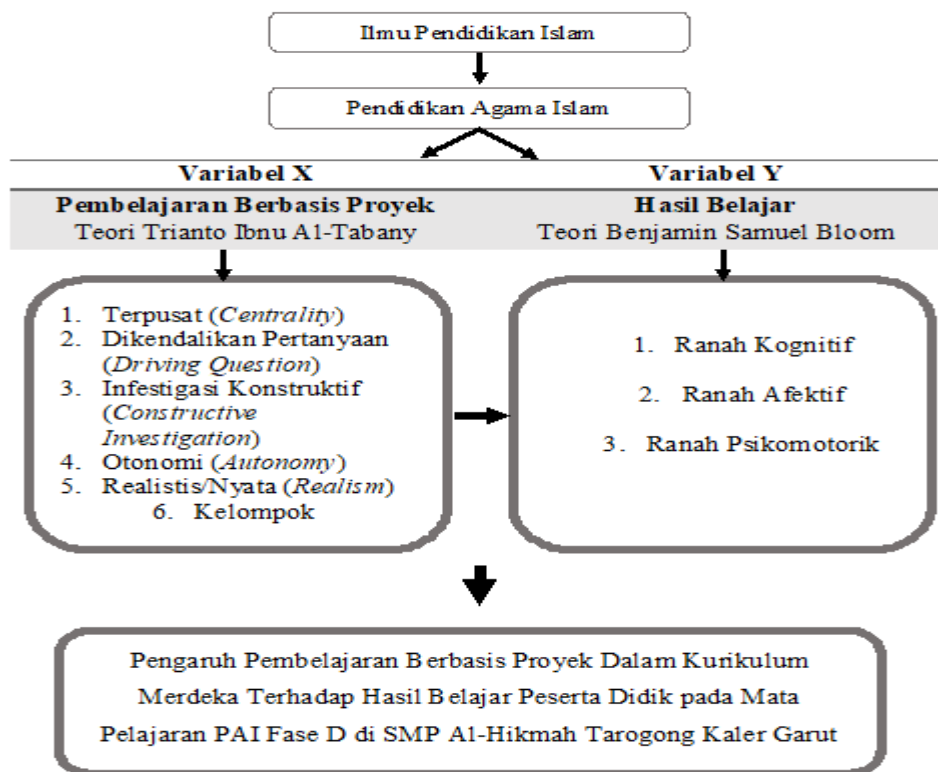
Ilmu Pendidikan Islam

Pendidikan Agama Islam

Variabel X

Variabel Y

Pembelajaran Berbasis Proyek
Teori Trianto Ibnu A1-Tabany

Hasil Belajar
Teori Benjamin Samuel Bloom

1. Terpusat (*Centrality*)
2. Dikendalikan Pertanyaan (*Driving Question*)
3. Infestigasi Konstruktif (*Constructive Investigation*)
4. Otonomi (*Autonomy*)
5. Realistis/Nyata (*Realism*)
6. Kelompok

1. Ranah Kognitif
2. Ranah Afektif
3. Ranah Psikomotorik

Pengaruh Pembelajaran Berbasis Proyek Dalam Kurikulum Merdeka Terhadap Hasil Belajar Peserta Didik pada Mata Pelajaran PAI Fase D di SMP A1-Hikmah Tarogong Kaler Garut